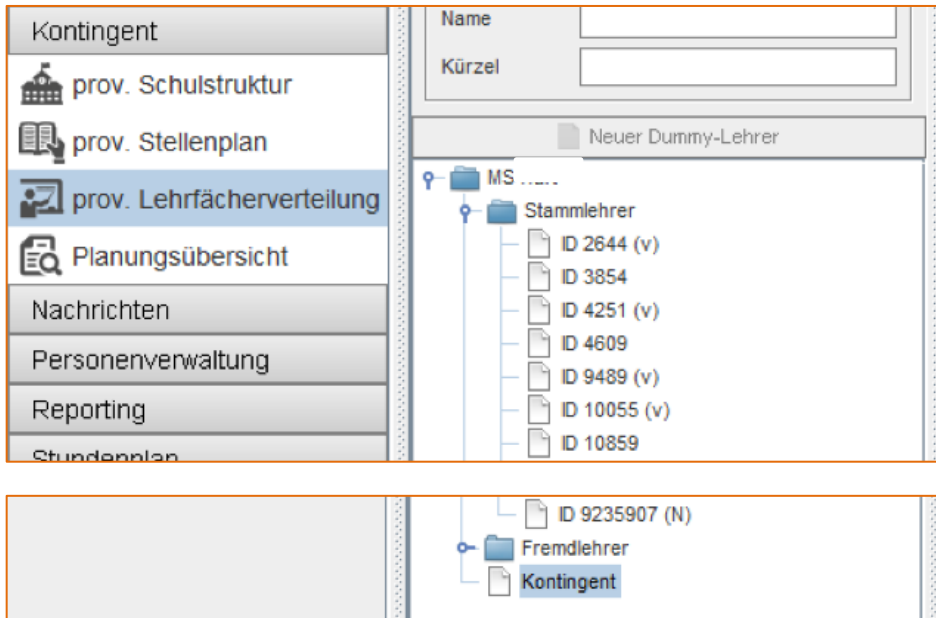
Kontingent

prov. Schulstruktur

prov. Stellenplan

prov. Lehrfächerverteilung

Planungsübersicht

Nachrichten

Personenverwaltung

Reporting

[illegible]

Name

Kürzel

Neuer Dummy-Lehrer

MS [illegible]

Stammlehrer

ID 2644 (v)

ID 3854

ID 4251 (v)

ID 4609

ID 9489 (v)

ID 10055 (v)

ID 10859

ID 9235907 (N)

Fremdlehrer

Kontingent